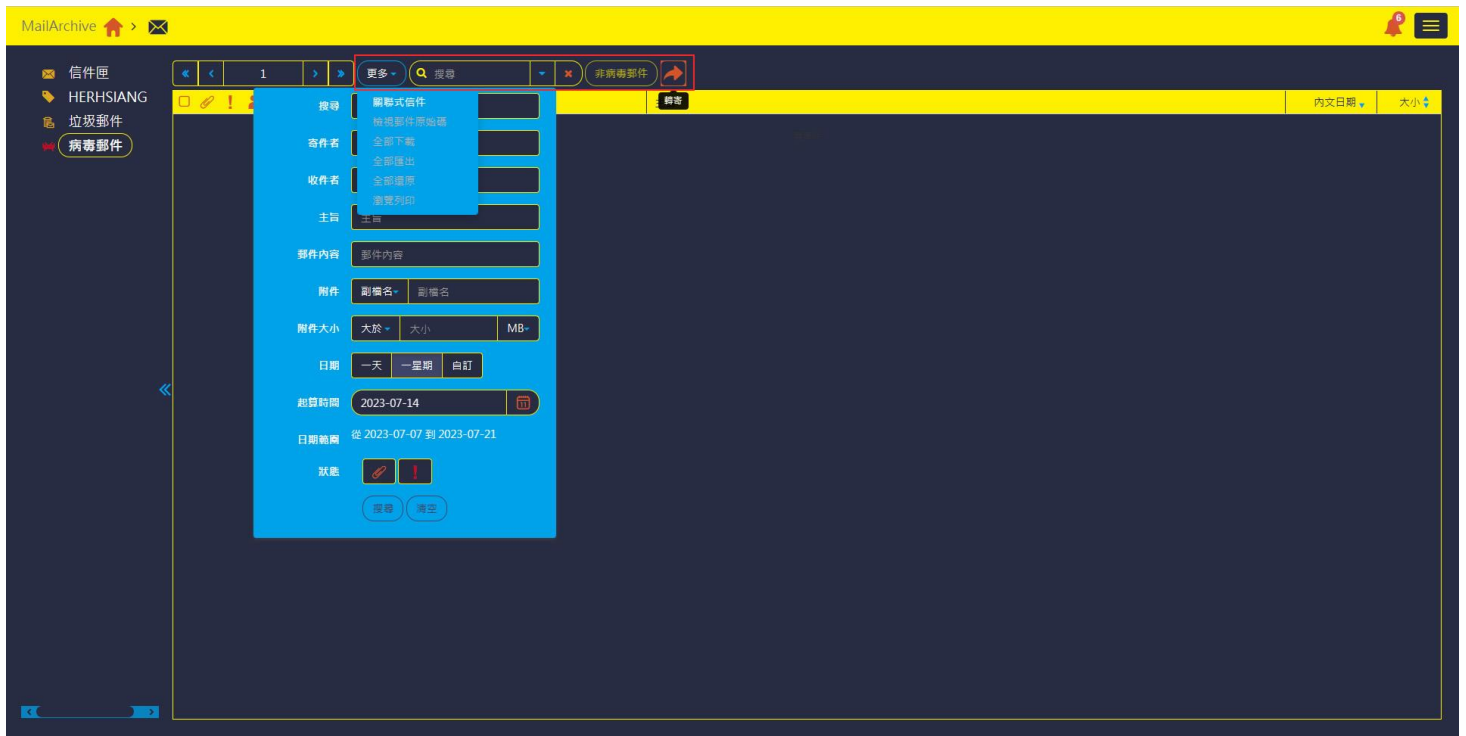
MailArchive >

6

信件匣
HERHSIANG
垃圾郵件
病毒郵件

1
更多
搜尋
非病毒郵件
轉寄

關聯式信件
檢視郵件原始碼
全部下載
全部匯出
全部還原
瀏覽列印

內文日期
大小

搜尋
寄件者
收件者
主旨
主旨
郵件內容
郵件內容
附件
副檔名
副檔名
附件大小
大於
大小
MB
日期
一天
一星期
自訂
起算時間
2023-07-14
日期範圍
從 2023-07-07 到 2023-07-21
狀態
搜尋
清空